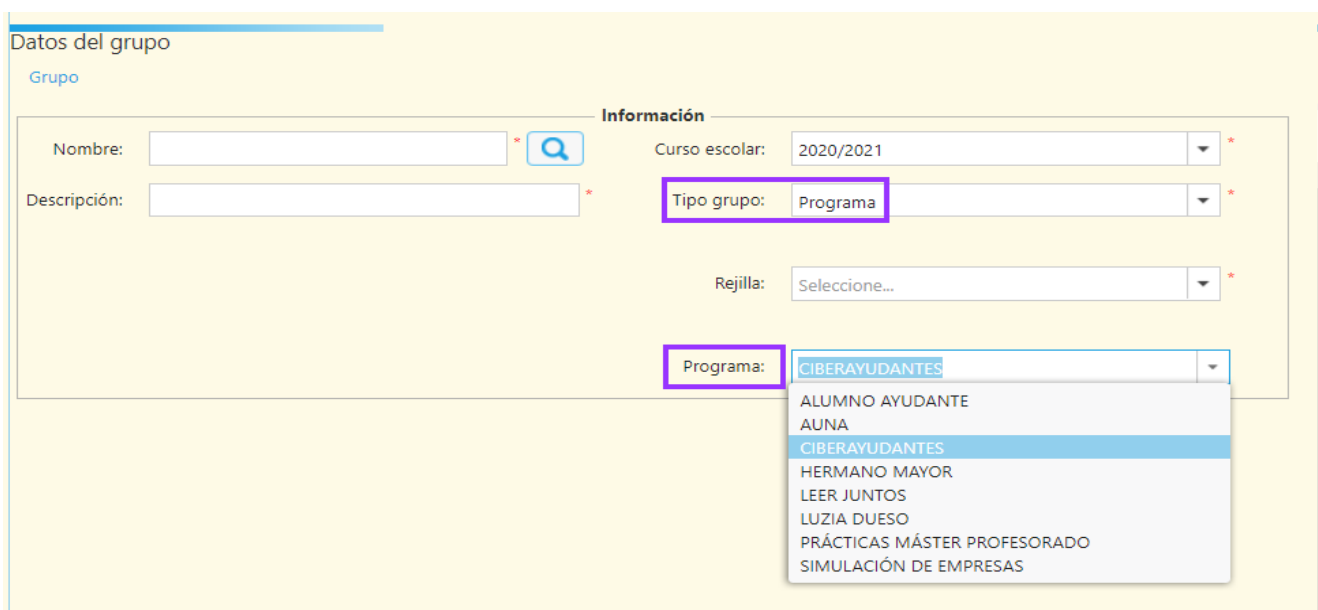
Datos del grupo

Grupo

Información

Nombre: *

Descripción: *

Curso escolar: 2020/2021 *

Tipo grupo: Programa *

Rejilla: Seleccione... *

Programa: CIBERAYUDANTES

ALUMNO AYUDANTE
AUNA
CIBERAYUDANTES
HERMANO MAYOR
LEER JUNTOS
LUZIA DUESO
PRÁCTICAS MÁSTER PROFESORADO
SIMULACIÓN DE EMPRESAS